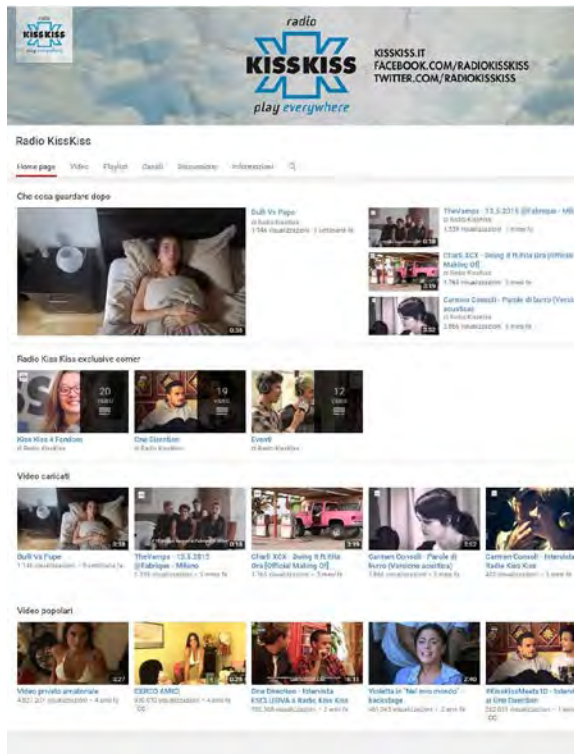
radio KISSKISS play everywhere

radio
KISSKISS
play everywhere

KISSKISS.IT
FACEBOOK.COM/RADIOKISSKISS
TWITTER.COM/RADIOKISSKISS

Radio KissKiss

Home page Video Playlist Canali Discussione Informazioni

Che cosa guardare dopo

0:38

Bulli Vs Pupe
di Radio KissKiss
1.146 visualizzazioni · 1 settimana fa

TheVamps - 13.5.2015 @Fabrique - Milano
di Radio KissKiss
1.339 visualizzazioni · 1 mese fa

Charli XCX - Doing It ft.Rita Ora (Official Making Of)
di Radio KissKiss
1.763 visualizzazioni · 3 mesi fa

Carmen Consoli - Parole di burro (Versione acustica)
di Radio KissKiss
3.866 visualizzazioni · 3 mesi fa

Radio Kiss Kiss exclusive corner

20 video

19 video

12 video

Kiss Kiss 4 Fandom
di Radio KissKiss

One Direction
di Radio KissKiss

Eventi
di Radio KissKiss

Video caricati

Bulli Vs Pupe
1.146 visualizzazioni · 1 settimana fa

TheVamps - 13.5.2015 @Fabrique - Milano
1.339 visualizzazioni · 1 mese fa

Charli XCX - Doing It ft.Rita Ora (Official Making Of)
1.763 visualizzazioni · 3 mesi fa

Carmen Consoli - Parole di burro (Versione acustica)
3.866 visualizzazioni · 3 mesi fa

Carmen Consoli - Intervista Radio Kiss Kiss
403 visualizzazioni · 3 mesi fa

Video popolari

Video privato anatomiale
4.827.207 visualizzazioni · 4 anni fa

CERCO AMICI
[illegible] visualizzazioni · 4 anni fa

One Direction - Intervista ESCLUSIVA a Radio Kiss Kiss
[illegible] visualizzazioni · 3 anni fa

Violetta in "Nel mio mondo" - backstage
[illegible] visualizzazioni · 2 anni fa

#KissKissMeets1D - Intervista One Direction
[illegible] visualizzazioni · 2 anni fa